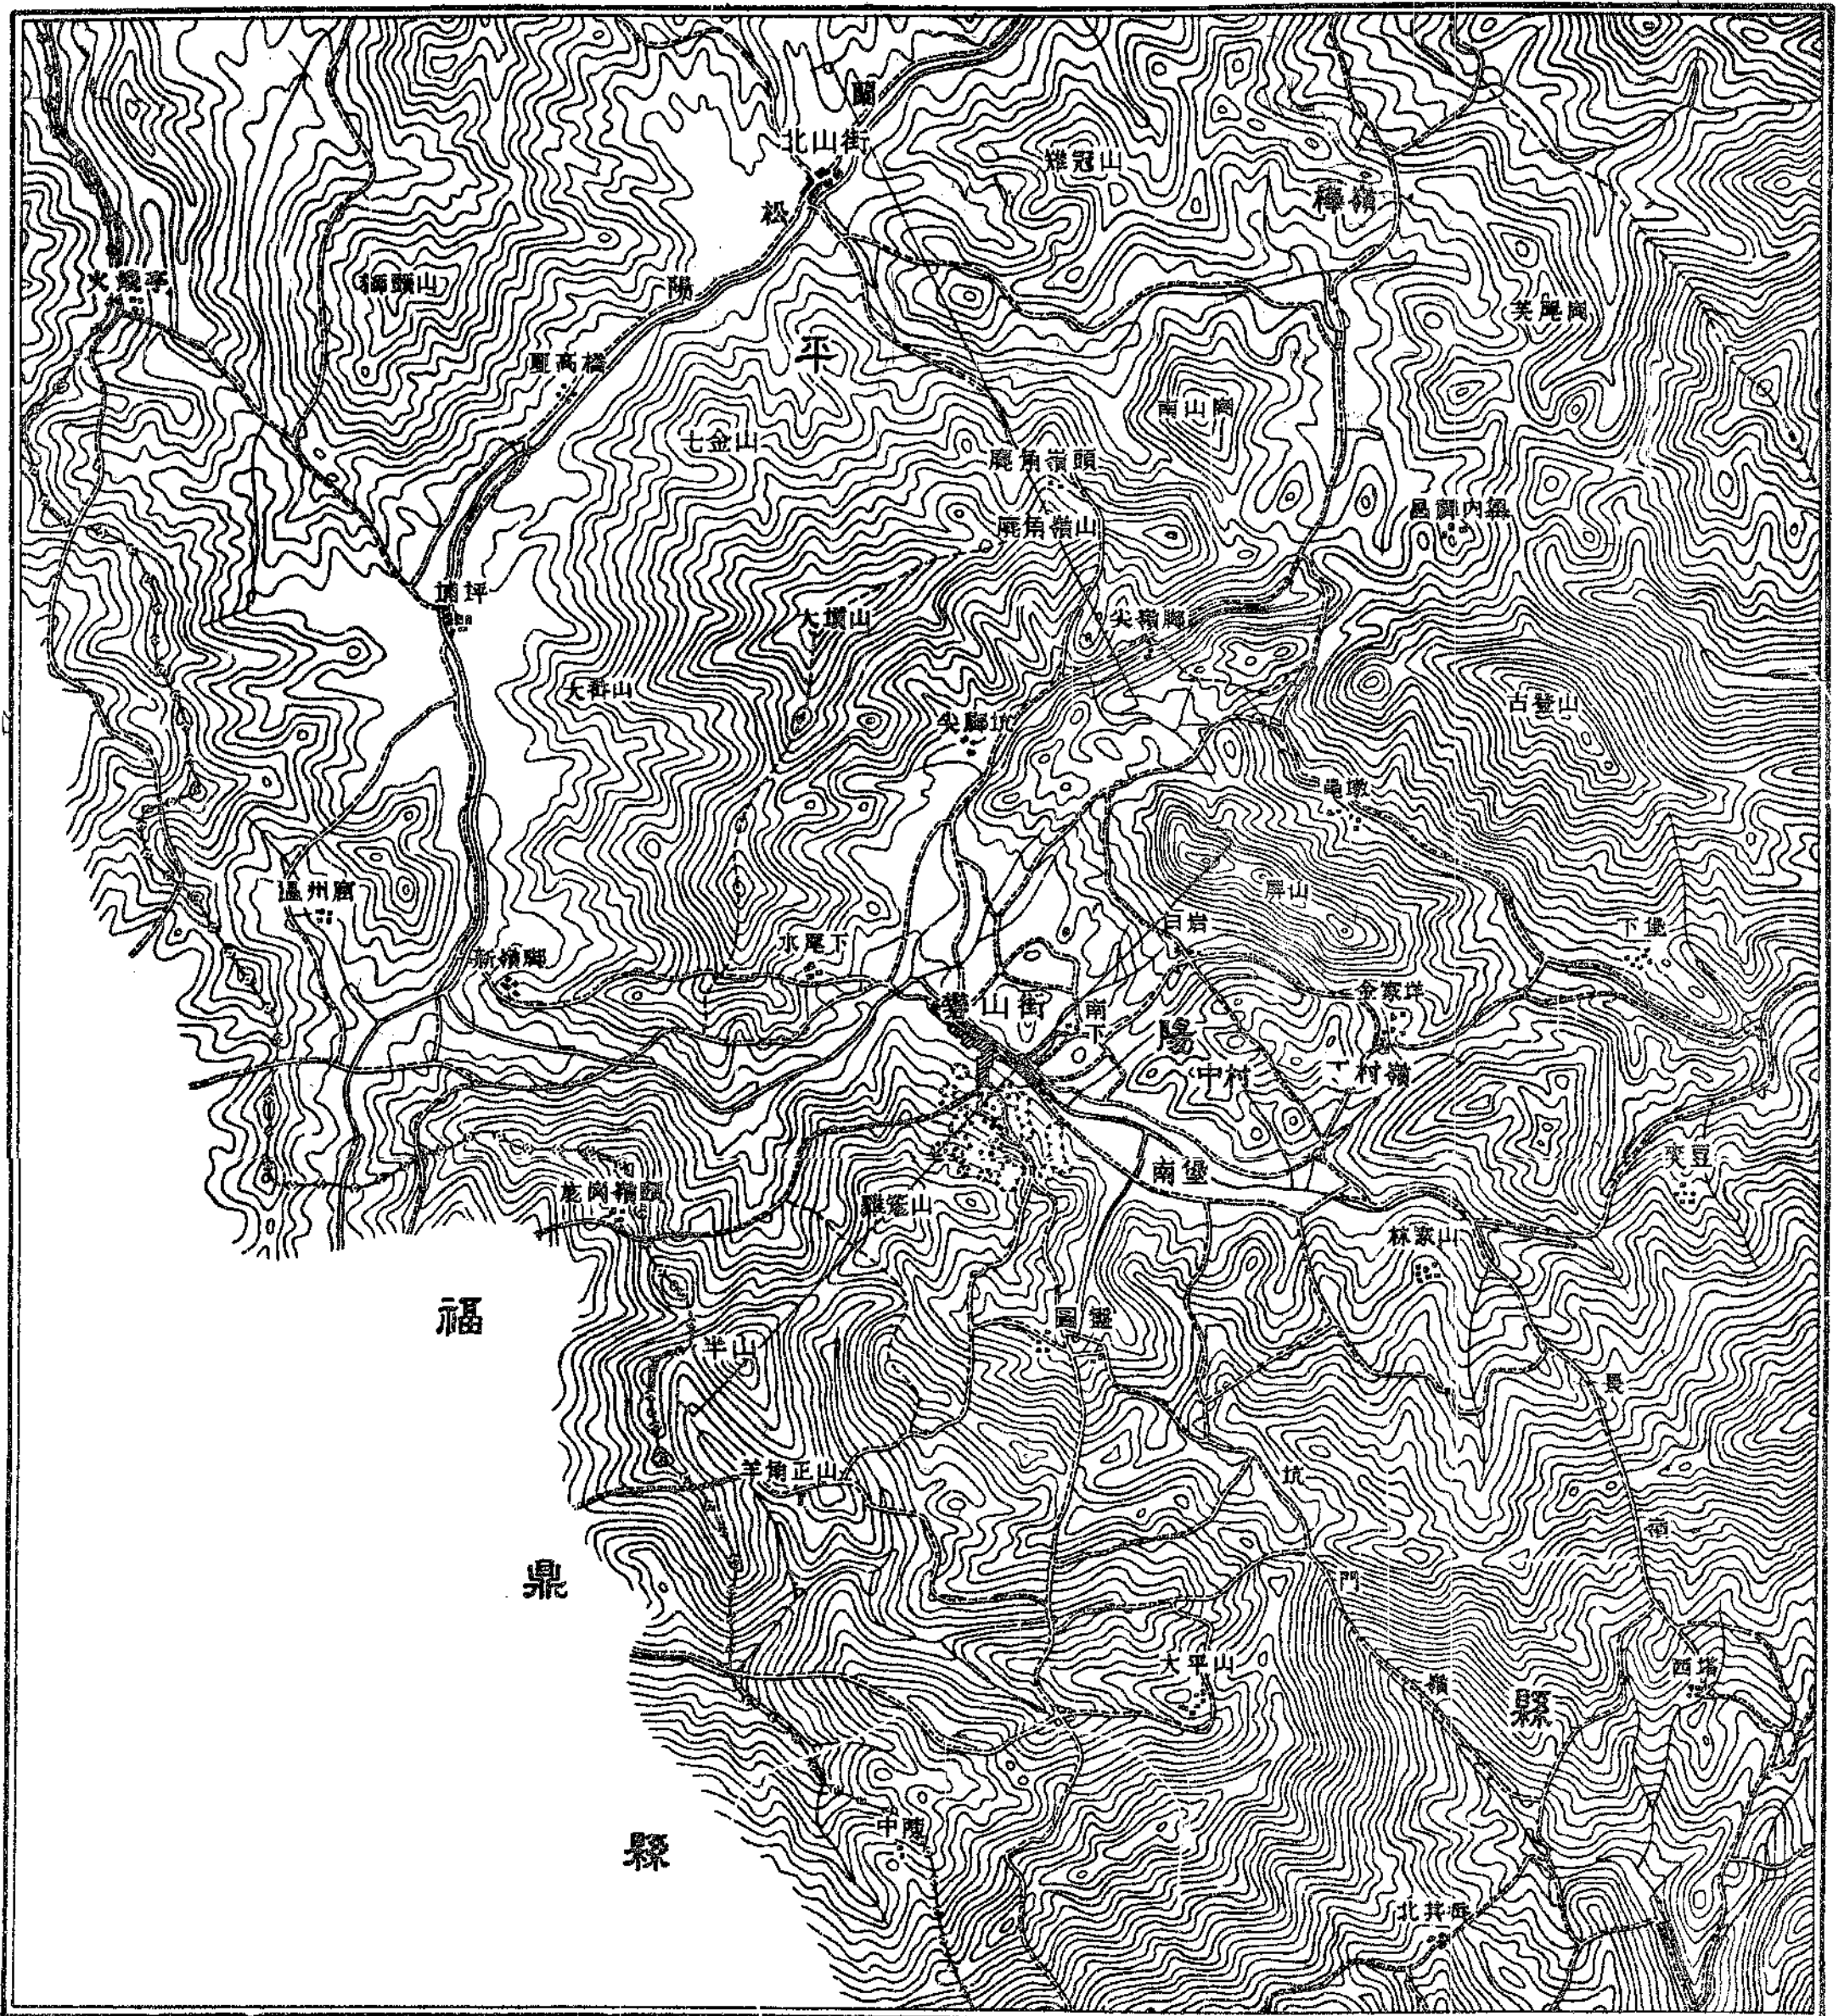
關
北山街
雞冠山
樟嶺
松
火燒亭
獅頭山
陽
芙尾崗
里高橋
平
南山崗
七金山
鹿角嶺頭
鳳皇内
鹿角嶺山
埔坪
大嶺山
尖嶺脚
大岩山
尖脚坑
古登山
龜墩
溫州窟
屏山
白岩
下堡
新嶺脚
水尾下
金家洋
山街
南
下
陽
中村
下村嶺
南堡
夾豆
龍岡嶺頭
雞籠山
林家山
福
圍頭
半山
長
羊角正山
坑
南
鼎
門
大平山
西塔
嶺
縣
中塘
縣
北共岳